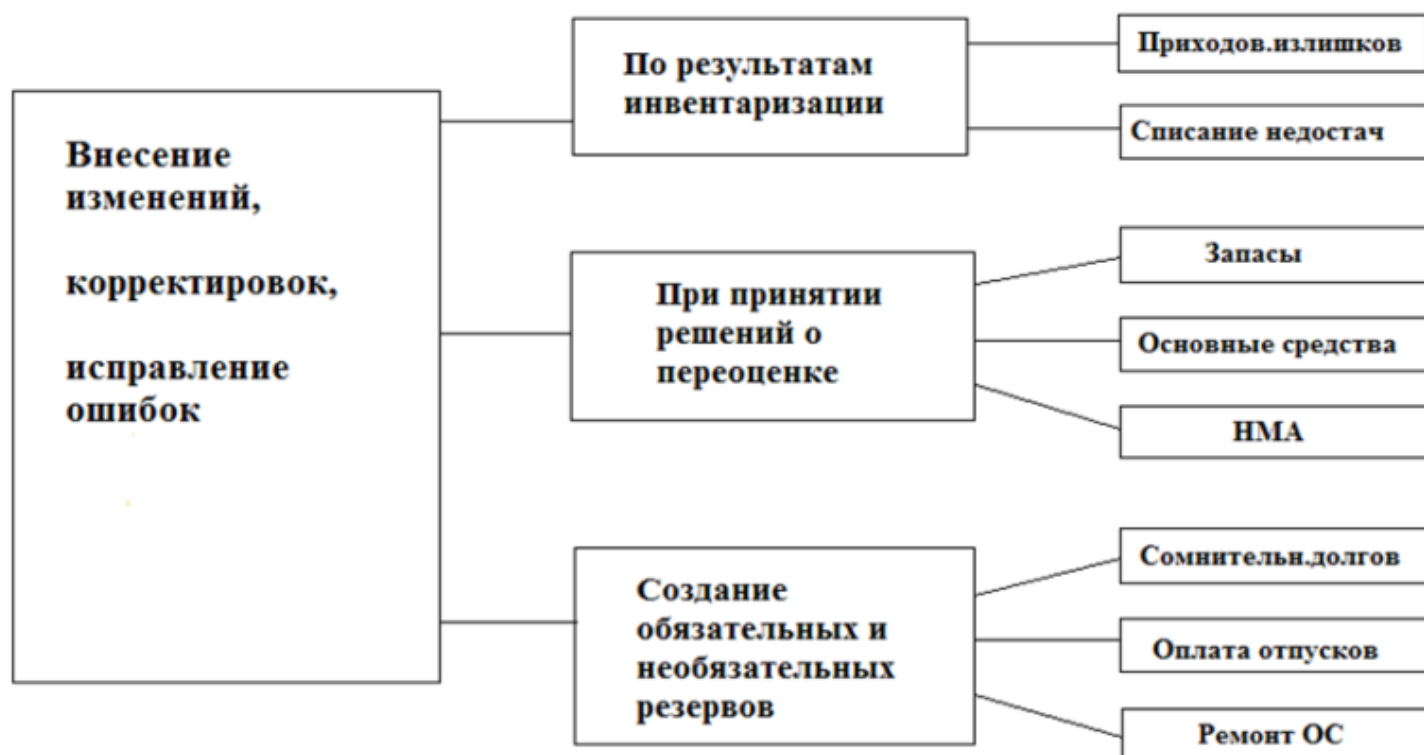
Внесение изменений,

корректировок,

исправление ошибок

По результатам инвентаризации

Приходов.излишков

Списание недостач

При принятии решений о переоценке

Запасы

Основные средства

НМА

Создание обязательных и необязательных резервов

Сомнительн.долгов

Оплата отпусков

Ремонт ОС